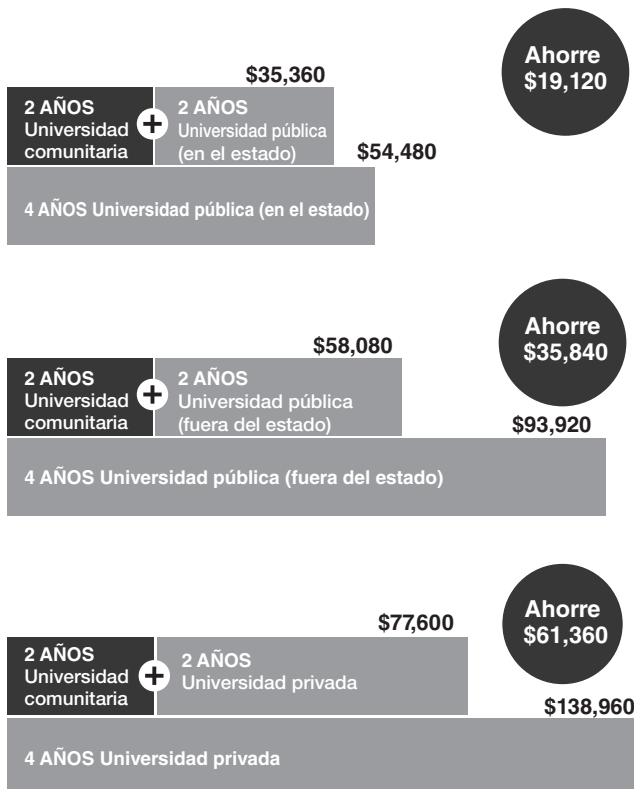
Ahorre $19,120

$35,360

2 AÑOS Universidad comunitaria + 2 AÑOS Universidad pública (en el estado)

$54,480

4 AÑOS Universidad pública (en el estado)

Ahorre $35,840

$58,080

2 AÑOS Universidad comunitaria + 2 AÑOS Universidad pública (fuera del estado)

$93,920

4 AÑOS Universidad pública (fuera del estado)

Ahorre $61,360

$77,600

2 AÑOS Universidad comunitaria + 2 AÑOS Universidad privada

$138,960

4 AÑOS Universidad privada